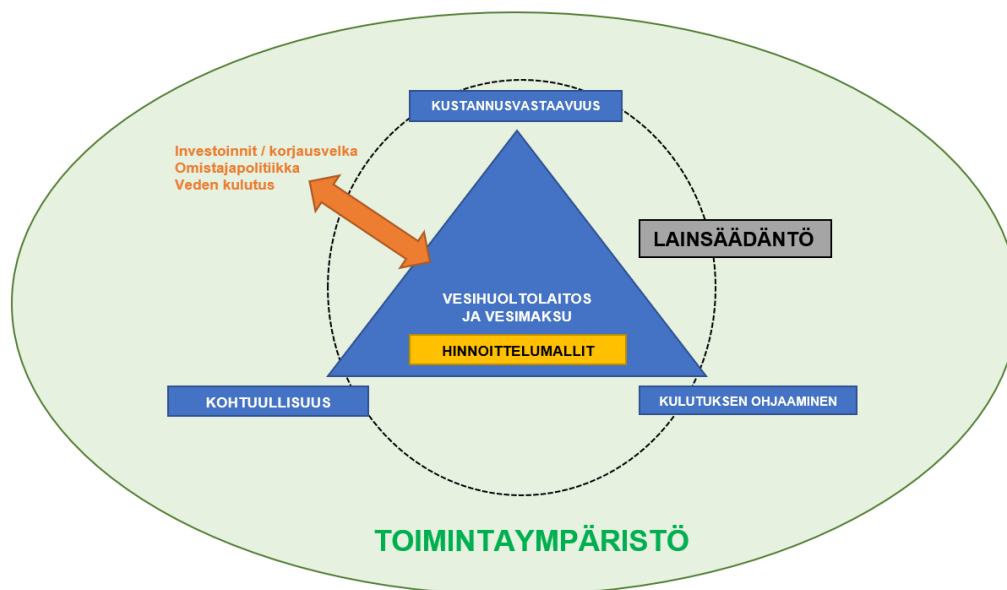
KUSTANNUSVASTAAVUUS

Investoinnit / korjausvelka
Omistajapolitiikka
Veden kulutus

LAINSÄÄDÄNTÖ

VESIHUOLTOLAITOS JA VESIMAKSU

HINNOITTELUMALLIT

KOHTUULLISUUS

KULUTUKSEN OHJAAMINEN

TOIMINTAYMPÄRISTÖ